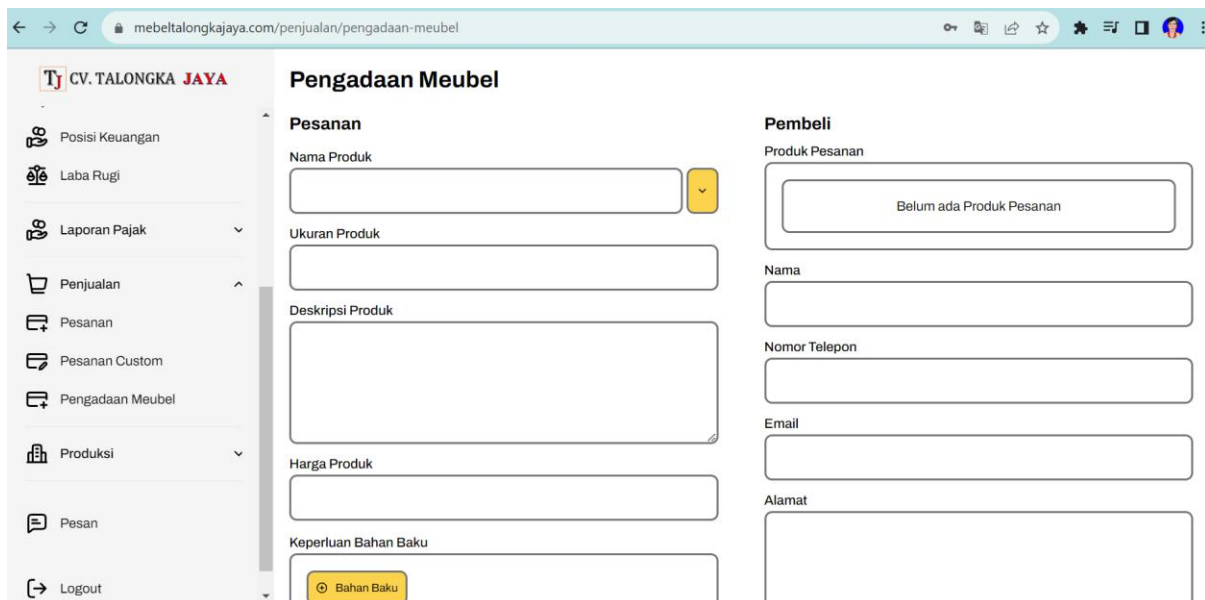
mebeltalongkajaya.com/penjualan/pengadaan-meubel

TJ CV. TALONGKA JAYA

Posisi Keuangan
Laba Rugi
Laporan Pajak
Penjualan
Pesanan
Pesanan Custom
Pengadaan Meubel
Produksi
Pesan
Logout

Pengadaan Meubel

Pesanan

Nama Produk

Ukuran Produk

Deskripsi Produk

Harga Produk

Keperluan Bahan Baku

Bahan Baku

Pembeli

Produk Pesanan

Belum ada Produk Pesanan

Nama

Nomor Telepon

Email

Alamat